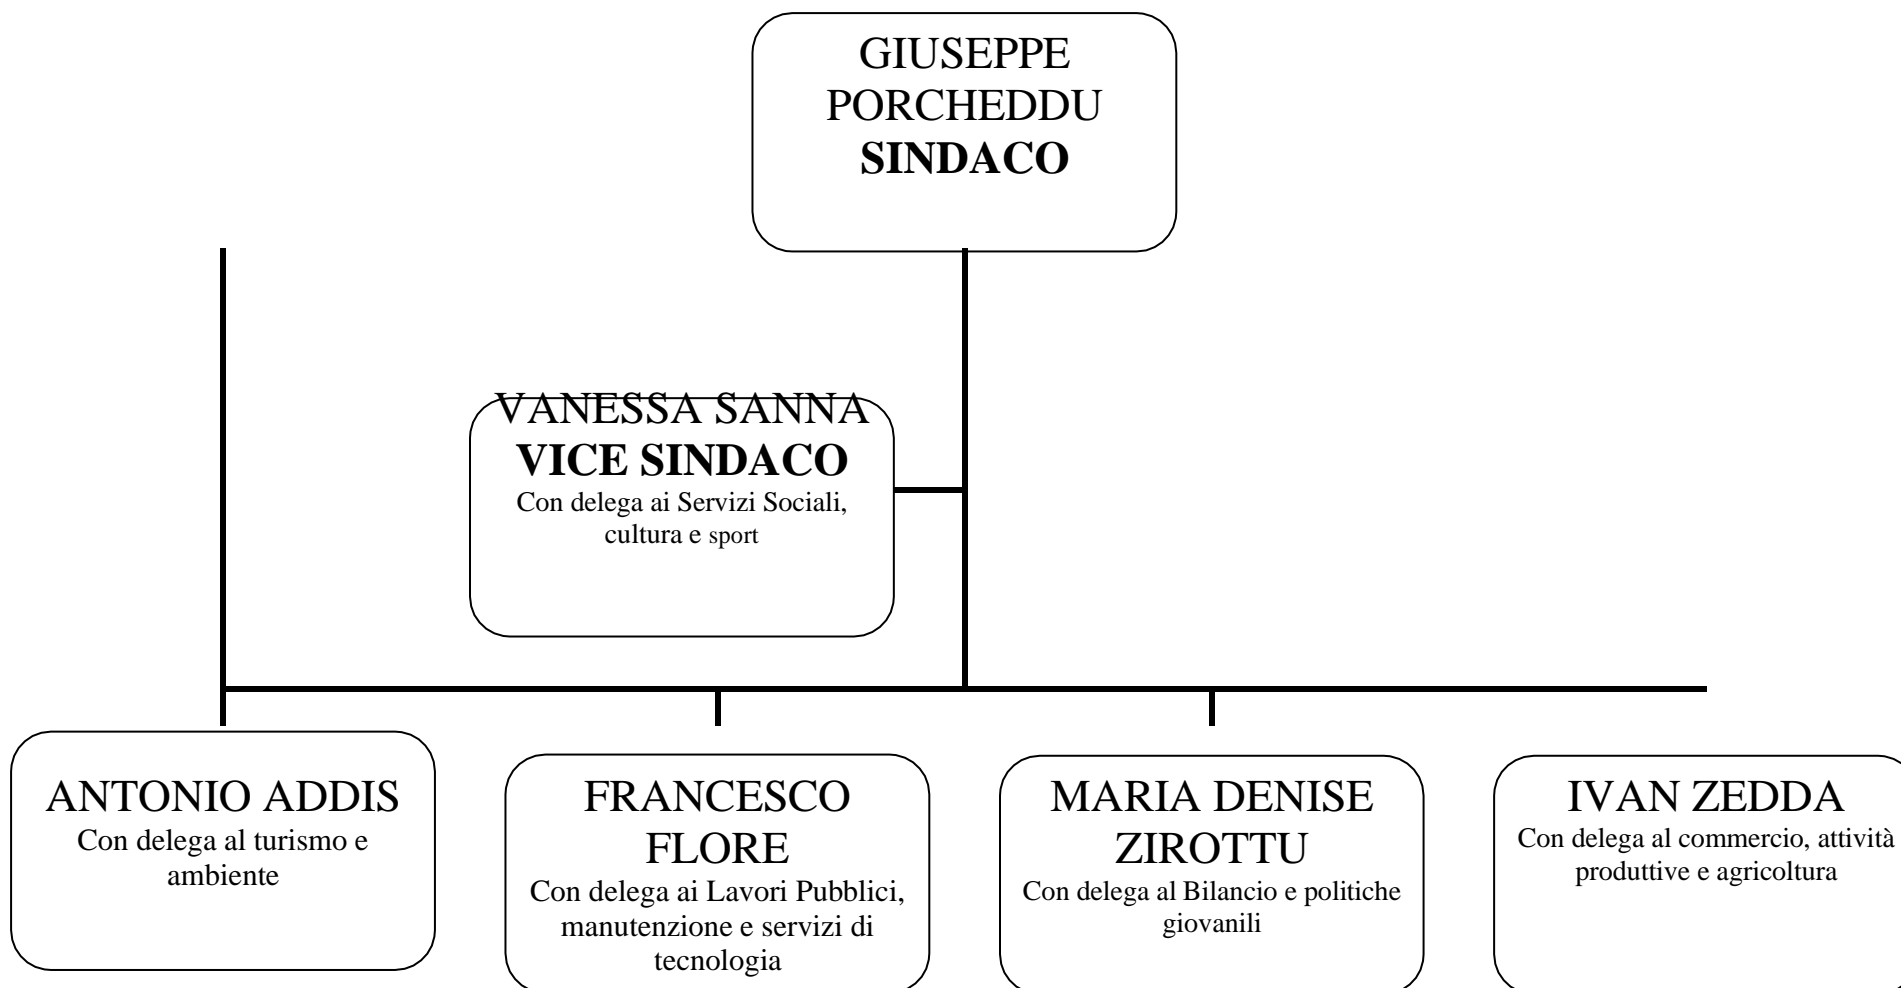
GIUSEPPE PORCHEDDU
**SINDACO**

VANESSA SANNA
**VICE SINDACO**
Con delega ai Servizi Sociali, cultura e sport

ANTONIO ADDIS
Con delega al turismo e ambiente

FRANCESCO FLORE
Con delega ai Lavori Pubblici, manutenzione e servizi di tecnologia

MARIA DENISE ZIROTTU
Con delega al Bilancio e politiche giovanili

IVAN ZEDDA
Con delega al commercio, attività produttive e agricoltura